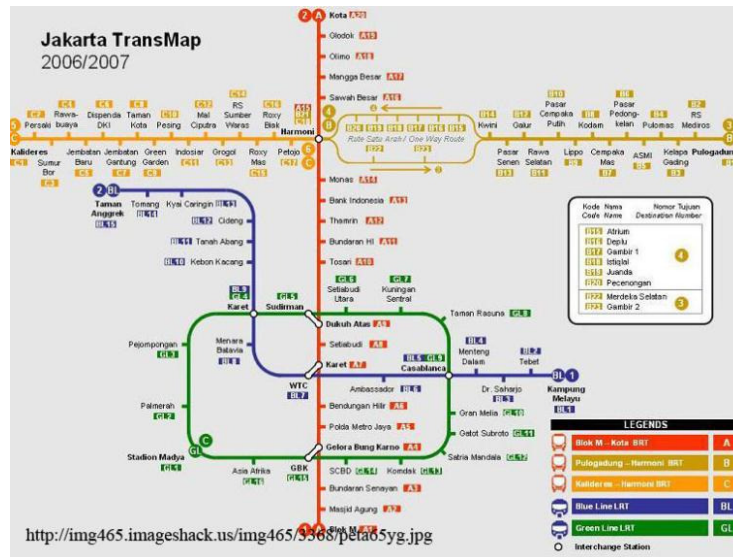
Jakarta TransMap
2006/2007

Kota A20
Glodok A19
Olimo A18
Mangga Besar A17
Sawah Besar A16
Harmoni
Monas A14
Bank Indonesia A13
Thamrin A12
Bundaran HI A11
Tosari A10
Dukuh Atas A9
Setiabudi A8
Karet A7
Bendungan Hilir A6
Polda Metro Jaya A5
Gelora Bung Karno A4
SCBD GL14
Bundaran Senayan A3
Masjid Agung A2
Blok M A1

Kalideres C1
Persaki C2
Sumur Bor C3
Rawa-buaya C4
Jembatan Baru C5
Dispenda DKI C6
Jembatan Gantung C7
Taman Kota C8
Green Garden C9
Pesing C10
Indosiar C11
Mal Cipotra C12
Grogol C13
RS Sumber Waras C14
Roxy Mas C15
Roxy Blok C16
Petojo C17

Rute Satu Arah / One Way Route
B20 B19 B18 B17 B16 B15
B22 B23

Kwini B14
Pasar Senen B13
Galur B12
Rawa Selatan B11
Pasar Cempaka Putih B10
Lippo B9
Kodam B8
Cempaka Mas B7
Pasar Pedongkelan B6
ASMI B5
Pulomas B4
Kelapa Gading B3
RS Medros B2
Pulogadung B1

Taman Anggrek BL15
Tomang BL14
Kyai Caringin BL13
Cideng BL12
Tanah Abang BL11
Kebon Kacang BL10
Karet BL9 GL4
Sudirman GL5
Setiabudi Utara GL6
Kuningan Sentral GL7
Taman Rasuna GL8
Casablanca BL5 GL9
Menteng Dalam BL4
Tebet BL2
Kampung Melayu BL1
Dr. Saharjo BL3
Ambassador BL6
WTC BL7
Menara Batavia BL8
Pejompongan GL3
Palmerah GL2
Stadion Madya GL1
Asia Afrika GL16
GBK GL15
Kuningan GL13
Satria Mandala GL12
Gatot Subroto GL11
Gran Melia GL10

Kode Code | Nama Name | Nomor Tujuan Destination Number
B15 Atrium
B16 Deplu
B17 Gambir 1
B18 Istiqlal
B19 Juanda
B20 Pecenongan
4
B22 Merdeka Selatan
B23 Gambir 2
3

LEGENDS
Blok M – Kota BRT A
Pulogadung – Harmoni BRT B
Kalideres – Harmoni BRT C
Blue Line LRT BL
Green Line LRT GL
Interchange Station

http://img465.imageshack.us/img465/3368/peta65yg.jpg